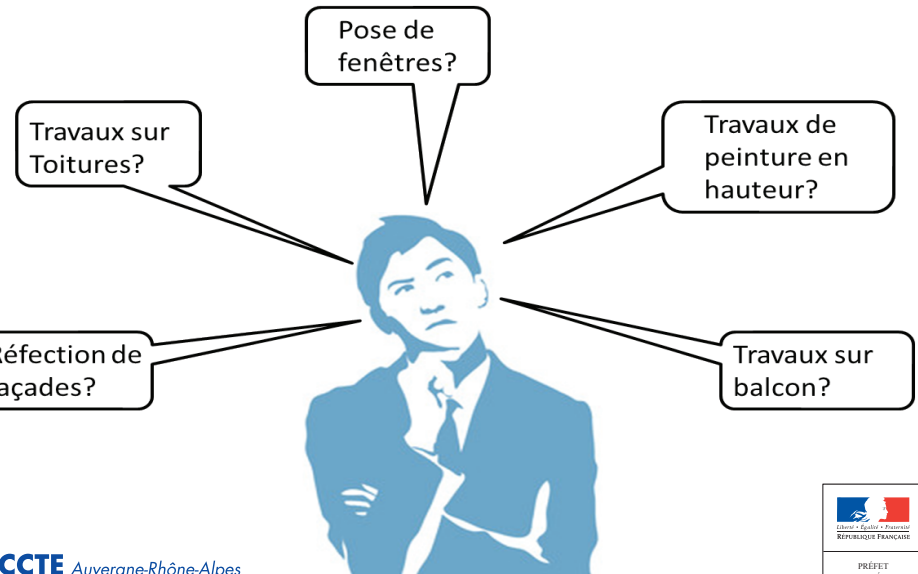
Pose de fenêtres?

Travaux sur Toitures?

Travaux de peinture en hauteur?

Réfection de açades?

Travaux sur balcon?

CCTE Auvergne-Rhône-Alpes

Liberté • Égalité • Fraternité
RÉPUBLIQUE FRANÇAISE

PRÉFET